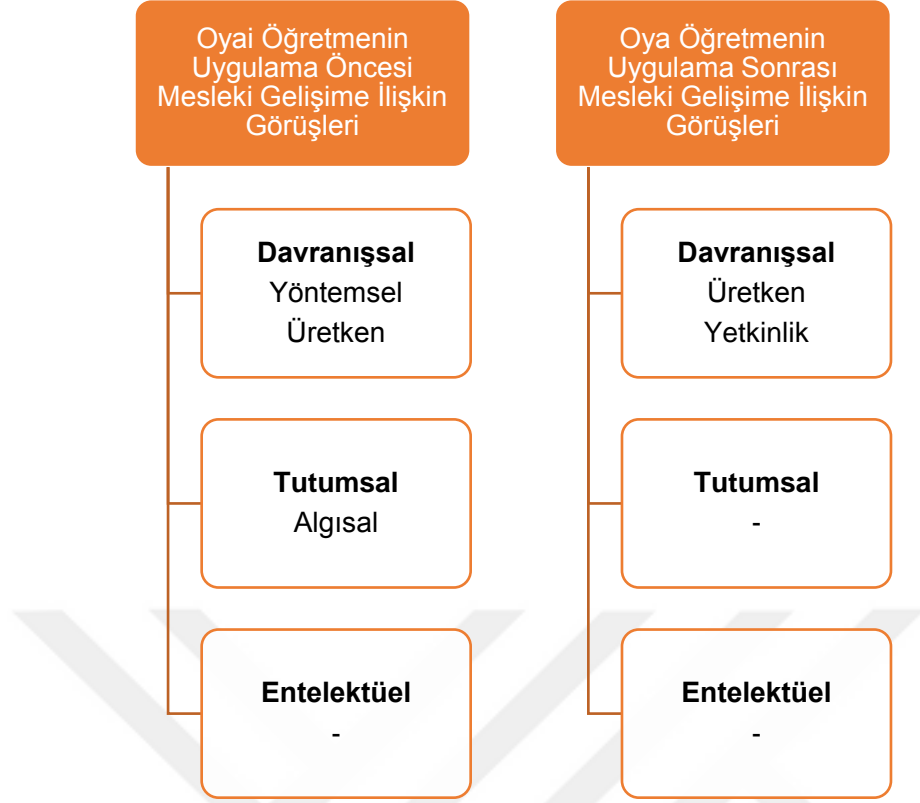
Oyai Öğretmenin Uygulama Öncesi Mesleki Gelişime İlişkin Görüşleri

Davranışsal
Yöntemsel
Üretken

Tutumsal
Algısal

Entelektüel
-

Oya Öğretmenin Uygulama Sonrası Mesleki Gelişime İlişkin Görüşleri

Davranışsal
Üretken
Yetkinlik

Tutumsal
-

Entelektüel
-